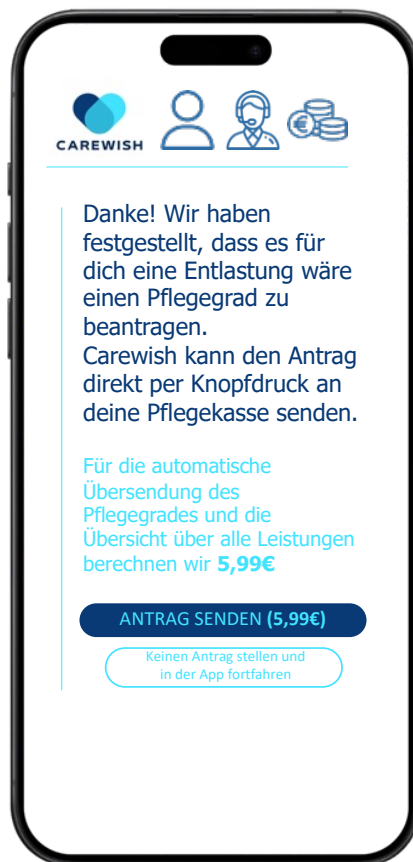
CAREWISH

Danke! Wir haben festgestellt, dass es für dich eine Entlastung wäre einen Pflegegrad zu beantragen.
Carewish kann den Antrag direkt per Knopfdruck an deine Pflegekasse senden.

Für die automatische Übersendung des Pflegegrades und die Übersicht über alle Leistungen berechnen wir **5,99€**

ANTRAG SENDEN **(5,99€)**

Keinen Antrag stellen und in der App fortfahren